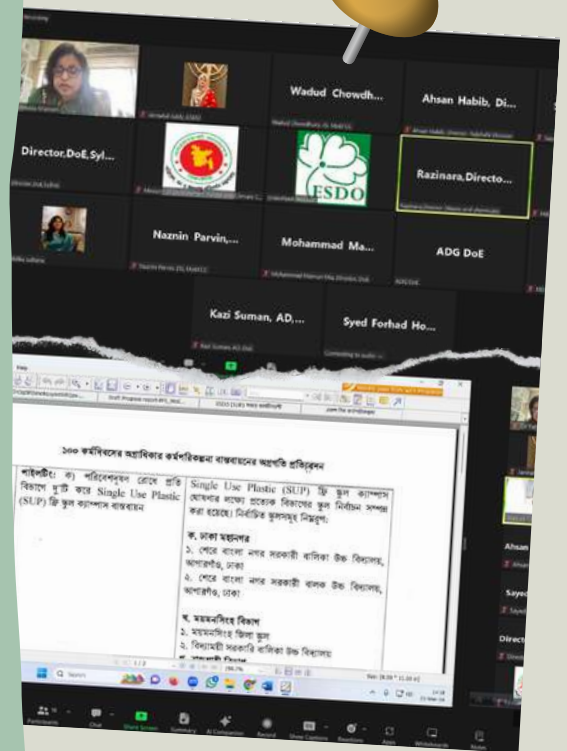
Wadud Chowdh...

Ahsan Habib, Di...

Director,DoE,Syl...

ESDO

Razinara,Directo...

Naznin Parvin,...

Mohammad Ma...

ADG DoE

Kazi Suman, AD,...

Syed Forhad Ho...

১০০ কর্মদিবসের অগ্রাধিকার কর্মপরিকল্পনা বাস্তবায়নের অগ্রগতি প্রতিবেদন

| পাইলটিং: ক) পরিবেশবান্ধব রোধে প্রতি বিভাগে দু'টি করে Single Use Plastic (SUP) ফ্রি স্কুল ক্যাম্পাস বাস্তবায়ন | Single Use Plastic (SUP) ফ্রি স্কুল ক্যাম্পাস ঘোষণার লক্ষ্যে প্রত্যেক বিভাগের স্কুল নির্বাচন সম্পন্ন করা হয়েছে। নির্বাচিত স্কুলসমূহ নিম্নরূপ: ক. ঢাকা মহানগর ১. শেরে বাংলা নগর সরকারী বালিকা উচ্চ বিদ্যালয়, আগারগাঁও, ঢাকা ২. শেরে বাংলা নগর সরকারী বালক উচ্চ বিদ্যালয়, আগারগাঁও, ঢাকা খ. ময়মনসিংহ বিভাগ ১. ময়মনসিংহ জিলা স্কুল ২. বিদ্যাময়ী সরকারি বালিকা উচ্চ বিদ্যালয় |

Ahsan

Sayed

Direct

Search

Participants Chat Share Screen Summary AI Companion Record Show Captions Reactions Apps Whiteboards Notes